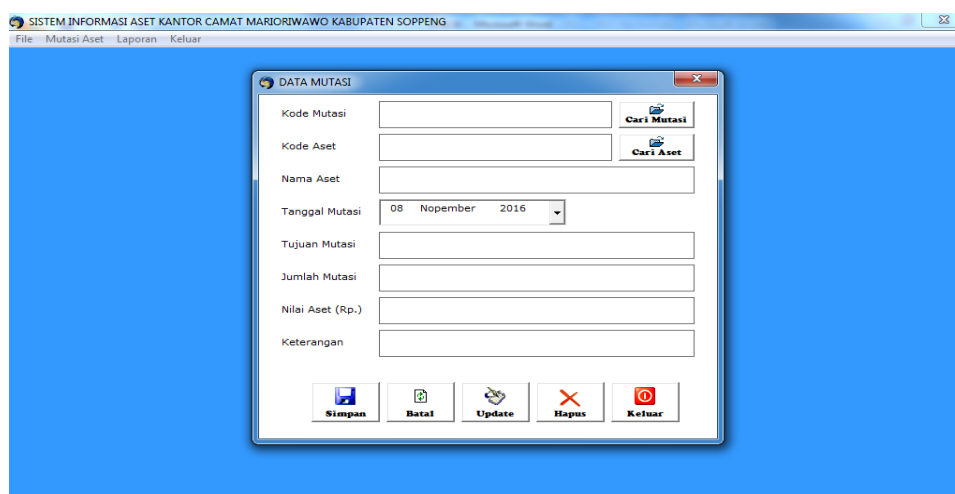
SISTEM INFORMASI ASET KANTOR CAMAT MARIORIWAWO KABUPATEN SOPPENG

File Mutasi Aset Laporan Keluar

DATA MUTASI

Kode Mutasi

Cari Mutasi

Kode Aset

Cari Aset

Nama Aset

Tanggal Mutasi 08 Nopember 2016

Tujuan Mutasi

Jumlah Mutasi

Nilai Aset (Rp.)

Keterangan

Simpan Batal Update Hapus Keluar